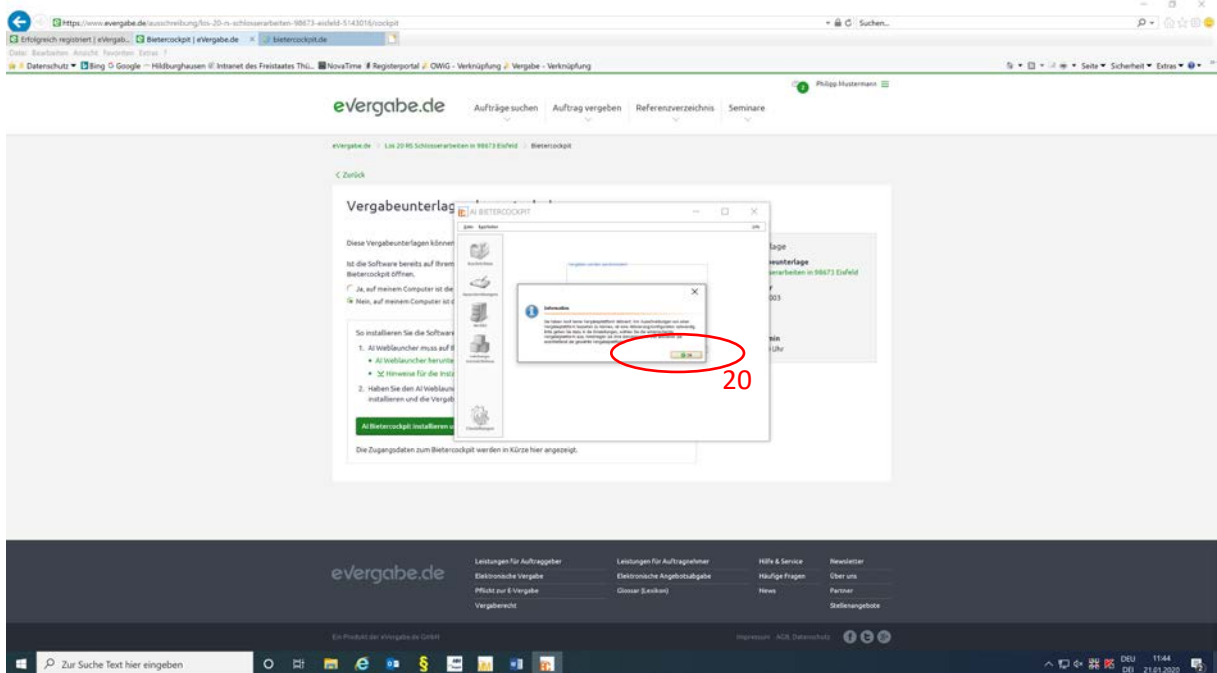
https://www.evergabe.de/ausschreibung/los-20-rs-schlosserarbeiten-98673-eisfeld-5143016/cockpit
Suchen...
Erfolgreich registriert | eVergab... Bietercockpit | eVergabe.de bietercockpit.de
Datei Bearbeiten Ansicht Favoriten Extras ?
Datenschutz Bing Google Hildburghausen Intranet des Freistaates Thü... NovaTime Registerportal OWiG - Verknüpfung Vergabe - Verknüpfung
Seite Sicherheit Extras

Philipp Hustermann

eVergabe.de Aufträge suchen Auftrag vergeben Referenzverzeichnis Seminare

eVergabe.de > Los 20 RS Schlosserarbeiten in 98673 Eisfeld > Bietercockpit

< Zurück

Vergabeunterlag

Diese Vergabeunterlagen können

Ist die Software bereits auf Ihrem Bietercockpit öffnen.

Ja, auf meinem Computer ist die
Nein, auf meinem Computer ist d

So installieren Sie die Software
1. AI Weblauncher muss auf Il
• AI Weblauncher herunte
• Hinweise für die Insta
2. Haben Sie den AI Weblaun installieren und die Vergab

AI Bietercockpit installieren u

Die Zugangsdaten zum Bietercockpit werden in Kürze hier angezeigt.

lage
eunterlage
erarbeiten in 98673 Eisfeld
003
min
Uhr

AI BIETERCOCKPIT

Information

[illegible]

OK

20

eVergabe.de
Leistungen für Auftraggeber
Elektronische Vergabe
Pflicht zur E-Vergabe
Vergaberecht
Leistungen für Auftragnehmer
Elektronische Angebotsabgabe
Glossar (Lexikon)
Hilfe & Service
Häufige Fragen
News
Newsletter
Über uns
Partner
Stellenangebote

Ein Produkt der eVergabe.de GmbH
Impressum AGB Datenschutz

Zur Suche Text hier eingeben
DEU 11:44 21.01.2020